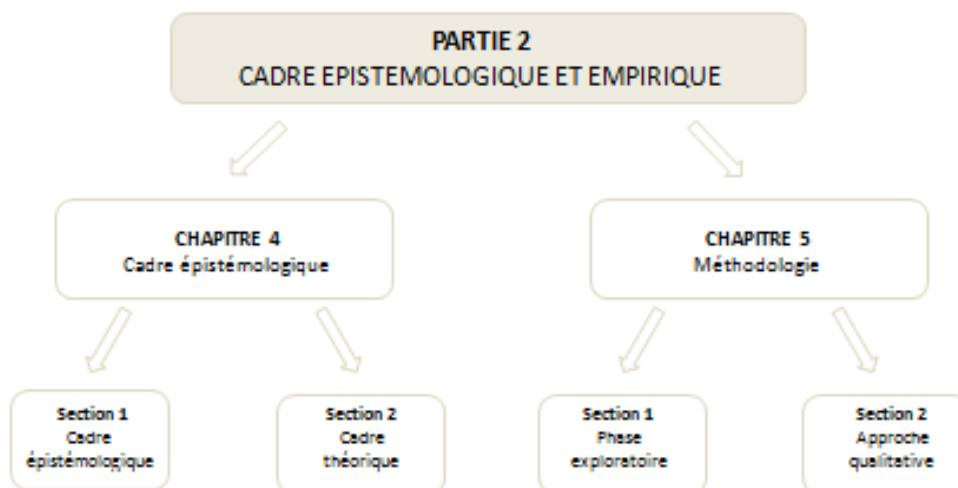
PARTIE 2
CADRE EPISTEMOLOGIQUE ET EMPIRIQUE

CHAPITRE 4
Cadre épistémologique

CHAPITRE 5
Méthodologie

Section 1
Cadre épistémologique

Section 2
Cadre théorique

Section 1
Phase exploratoire

Section 2
Approche qualitative